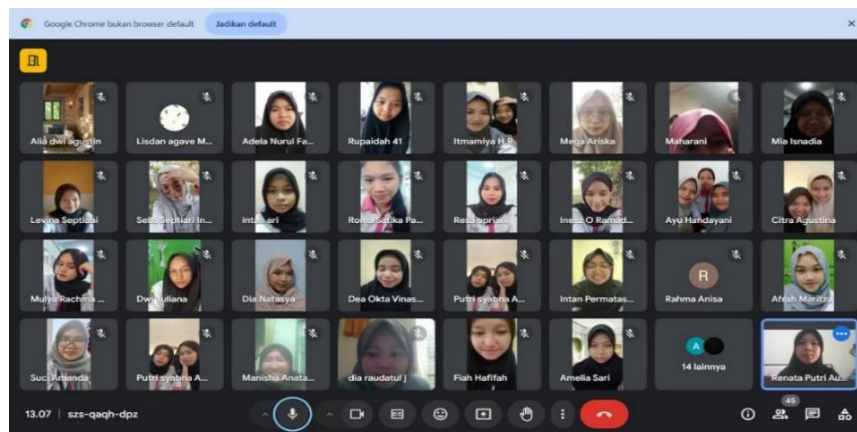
Google Chrome bukan browser default Jadikan default

Alia dwi agustin
Lisdan agave M...
Adela Nurul Fa...
Rupaidah 41
Itmamiya H.R
Mega Ariska
Maharani
Mia Isnadia

Levina Septiani
Selli Septiari In...
intan ari
Roma Satika Pa...
Resa aprilia
Inesa O Ramad...
Ayu Handayani
Citra Agustina

Mulya Rachma ...
Dwi Yuliana
Dia Natasya
Dea Okta Vinas...
Putri syabna A...
Intan Permatas...
R
Rahma Anisa
Afifah Maritza

Suci Amanda
Putri syabna A...
Manisha Anata...
dia raudatul j
Fiah Hafifah
Amelia Sari
A
14 lainnya
Renata Putri Aul...

13.07 | szs-qaqh-dpz

45